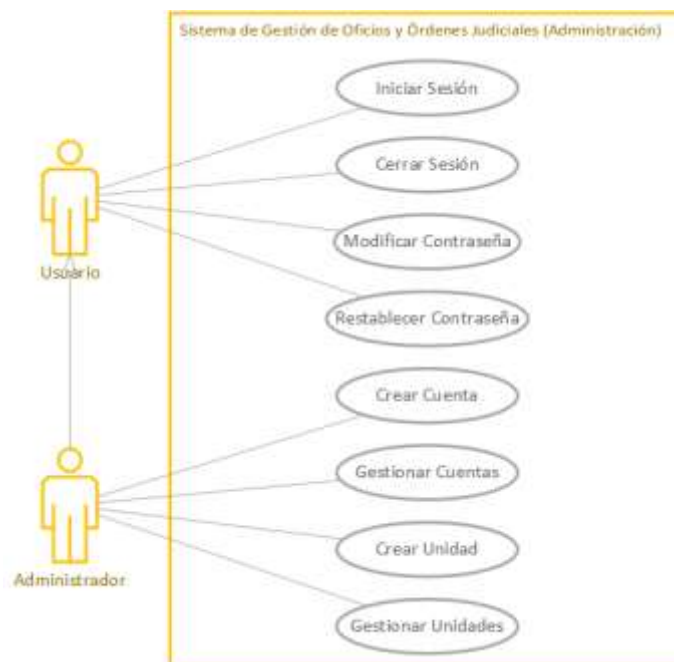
Sistema de Gestión de Oficios y Órdenes Judiciales (Administración)

Iniciar Sesión

Cerrar Sesión

Modificar Contraseña

Restablecer Contraseña

Crear Cuenta

Gestionar Cuentas

Crear Unidad

Gestionar Unidades

Usuario

Administrador